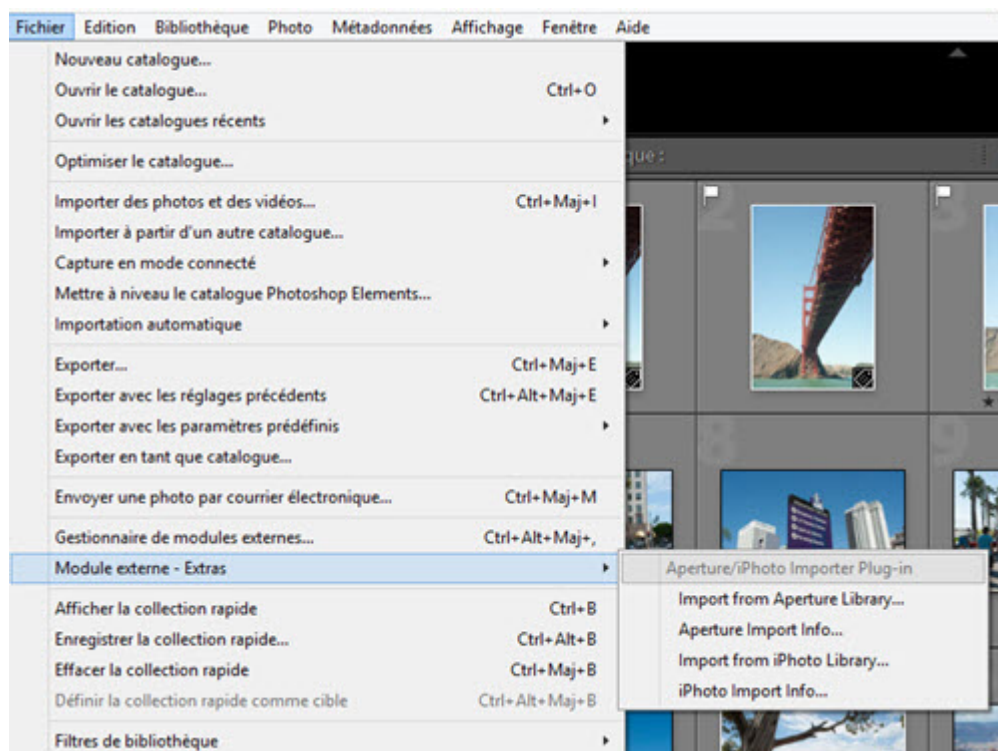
Fichier Edition Bibliothèque Photo Métadonnées Affichage Fenêtre Aide

Nouveau catalogue...
Ouvrir le catalogue... Ctrl+O
Ouvrir les catalogues récents

Optimiser le catalogue...

Importer des photos et des vidéos... Ctrl+Maj+I
Importer à partir d'un autre catalogue...
Capture en mode connecté
Mettre à niveau le catalogue Photoshop Elements...
Importation automatique

Exporter... Ctrl+Maj+E
Exporter avec les réglages précédents Ctrl+Alt+Maj+E
Exporter avec les paramètres prédéfinis
Exporter en tant que catalogue...

Envoyer une photo par courrier électronique... Ctrl+Maj+M

Gestionnaire de modules externes... Ctrl+Alt+Maj+,
Module externe - Extras

Afficher la collection rapide Ctrl+B
Enregistrer la collection rapide... Ctrl+Alt+B
Effacer la collection rapide Ctrl+Maj+B
Définir la collection rapide comme cible Ctrl+Alt+Maj+B

Filtres de bibliothèque

Aperture/iPhoto Importer Plug-in
Import from Aperture Library...
Aperture Import Info...
Import from iPhoto Library...
iPhoto Import Info...

que :
2
3
8
9